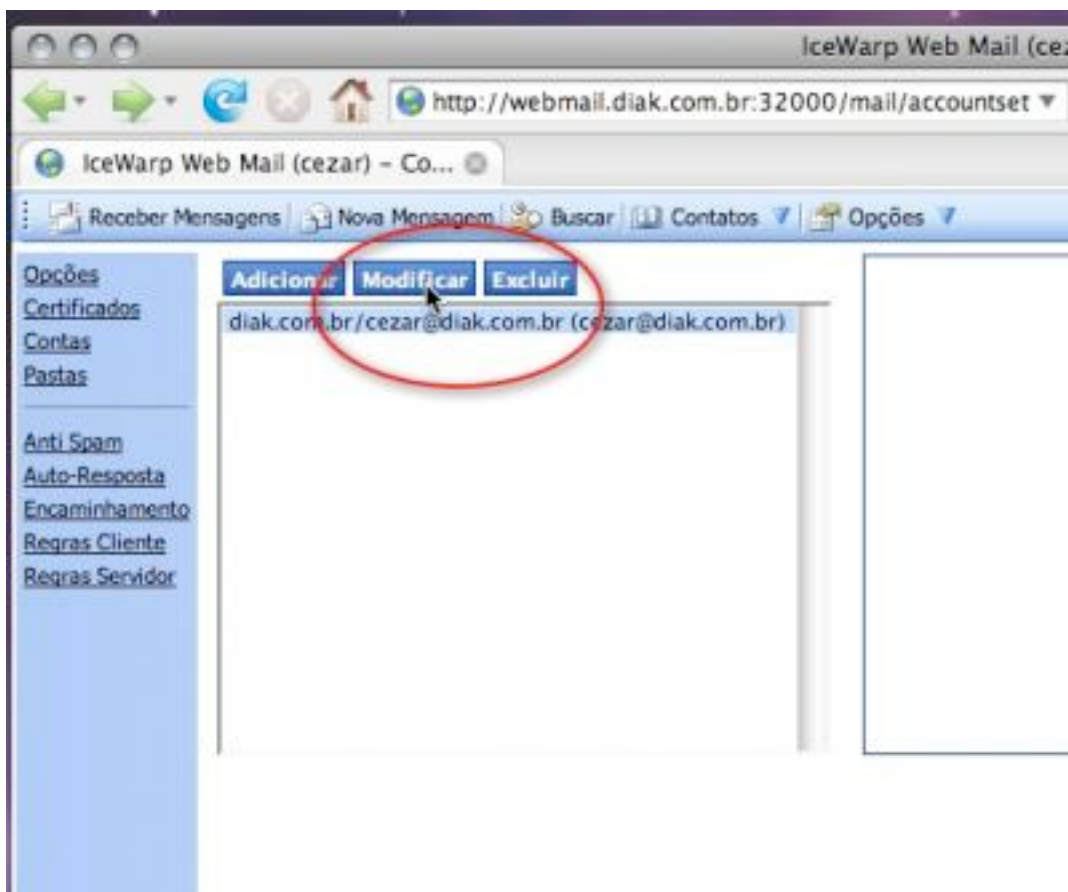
IceWarp Web Mail (ce

http://webmail.diak.com.br:32000/mail/accountset

IceWarp Web Mail (cezar) - Co...

Receber Mensagens | Nova Mensagem | Buscar | Contatos | Opções

Opções
Certificados
Contas
Pastas

Anti Spam
Auto-Resposta
Encaminhamento
Regras Cliente
Regras Servidor

Adicionar Modificar Excluir

diak.com.br/cezar@diak.com.br (cezar@diak.com.br)